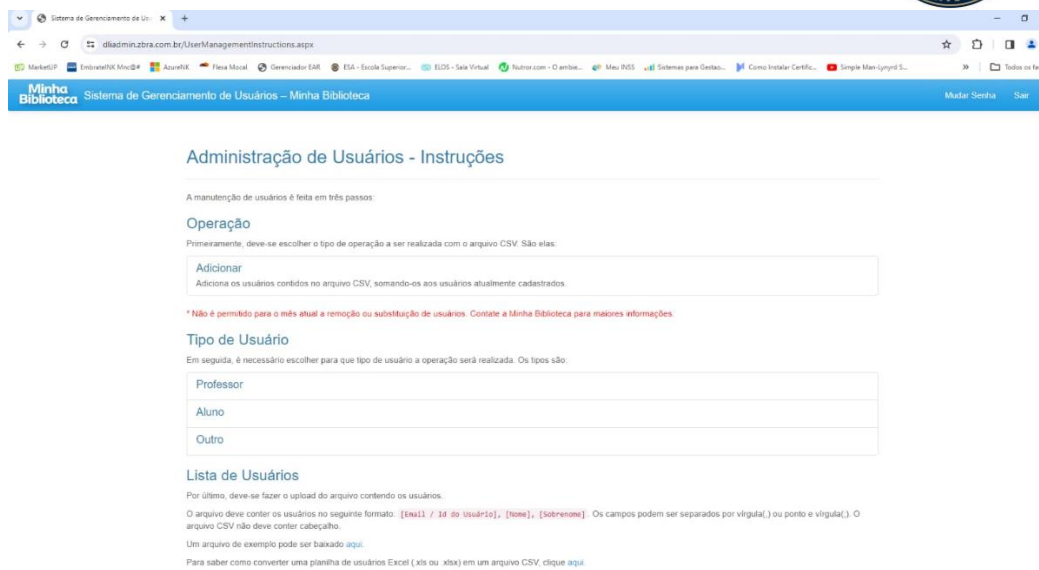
Sistema de Gerenciamento de Us... ×  +

dliadmin.zbra.com.br/UserManagementInstructions.aspx

MarketUP  EmbratelNX MncO#  AzureNX  Flexa Mocel  Gerenciador EAR  ESA - Escola Superior...  ELOS - Sala Virtual  Nutror.com - O ambie...  Meu INSS  Sistemas para Gestao...  Como Instalar Certific...  Simple Man-Lynyrd S...  »  Todos os fa

Minha Biblioteca  Sistema de Gerenciamento de Usuários – Minha Biblioteca  Mudar Senha  Sair

Administração de Usuários - Instruções

A manutenção de usuários é feita em três passos:

Operação

Primeiramente, deve-se escolher o tipo de operação a ser realizada com o arquivo CSV. São elas:

Adicionar
Adiciona os usuários contidos no arquivo CSV, somando-os aos usuários atualmente cadastrados.

* Não é permitido para o mês atual a remoção ou substituição de usuários. Contate a Minha Biblioteca para maiores informações.

Tipo de Usuário

Em seguida, é necessário escolher para que tipo de usuário a operação será realizada. Os tipos são:

Professor

Aluno

Outro

Lista de Usuários

Por último, deve-se fazer o upload do arquivo contendo os usuários.

O arquivo deve conter os usuários no seguinte formato: [Email / Id do Usuário], [Nome], [Sobrenome]. Os campos podem ser separados por vírgula(,) ou ponto e vírgula(;). O arquivo CSV não deve conter cabeçalho.

Um arquivo de exemplo pode ser baixado aqui.

Para saber como converter uma planilha de usuários Excel (.xls ou .xlsx) em um arquivo CSV, clique aqui.